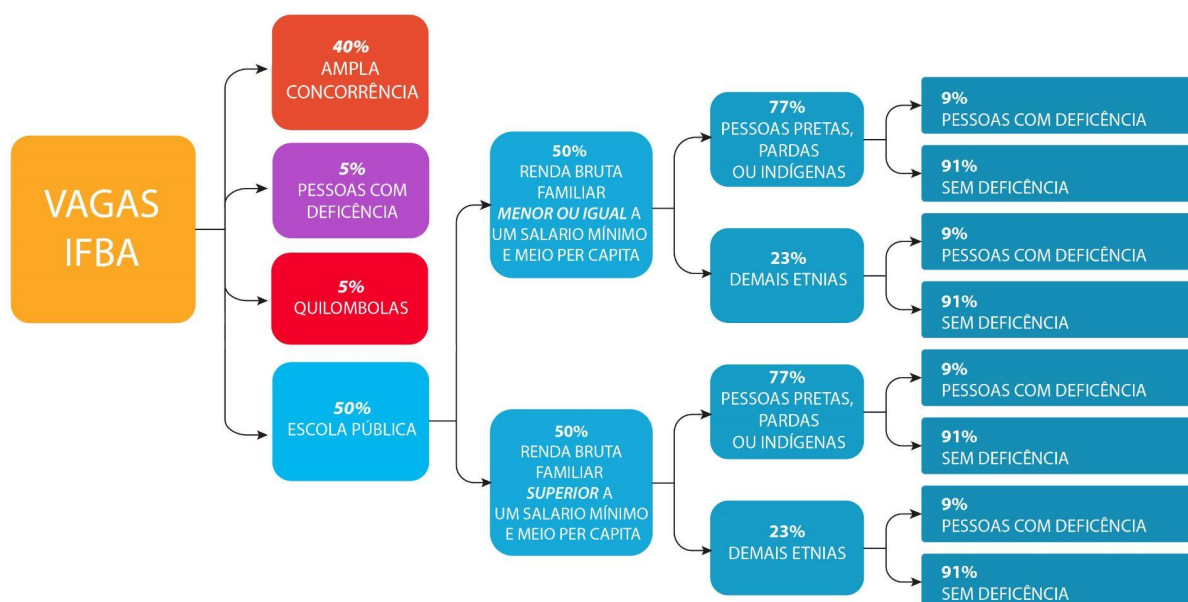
VAGAS IFBA

40%
AMPLA CONCORRÊNCIA

5%
PESSOAS COM DEFICÊNCIA

5%
QUILOMBOLAS

50%
ESCOLA PÚBLICA

50%
RENDA BRUTA FAMILIAR ***MENOR OU IGUAL*** A UM SALARIO MÍNIMO E MEIO PER CAPITA

77%
PESSOAS PRETAS, PARDAS OU INDÍGENAS

9%
PESSOAS COM DEFICÊNCIA

91%
SEM DEFICÊNCIA

23%
DEMAIS ETNIAS

9%
PESSOAS COM DEFICÊNCIA

91%
SEM DEFICÊNCIA

50%
RENDA BRUTA FAMILIAR ***SUPERIOR*** A UM SALARIO MÍNIMO E MEIO PER CAPITA

77%
PESSOAS PRETAS, PARDAS OU INDÍGENAS

9%
PESSOAS COM DEFICÊNCIA

91%
SEM DEFICÊNCIA

23%
DEMAIS ETNIAS

9%
PESSOAS COM DEFICÊNCIA

91%
SEM DEFICÊNCIA